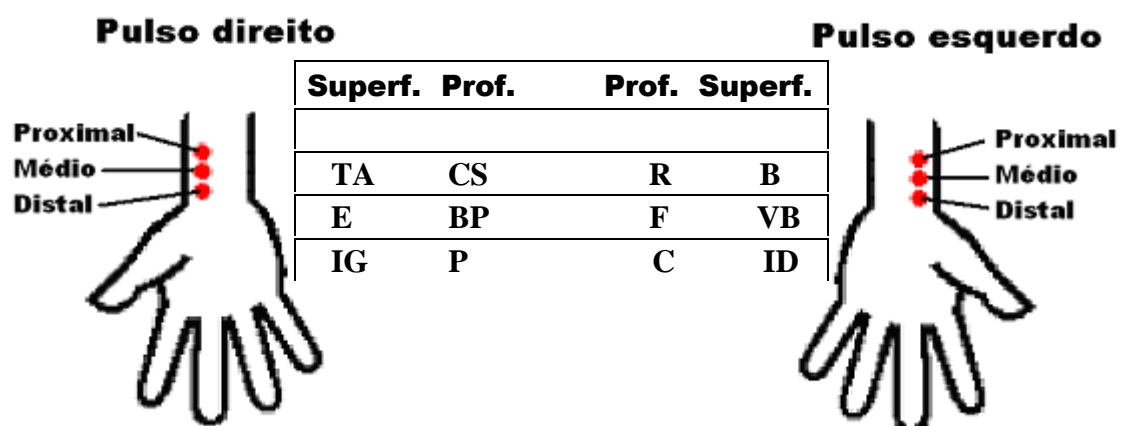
Pulso direito

Pulso esquerdo

Proximal
Médio
Distal

| Superf. | Prof. | Prof. | Superf. |
|---|---|---|---|
| | | | |
| TA | CS | R | B |
| E | BP | F | VB |
| IG | P | C | ID |

Proximal
Médio
Distal